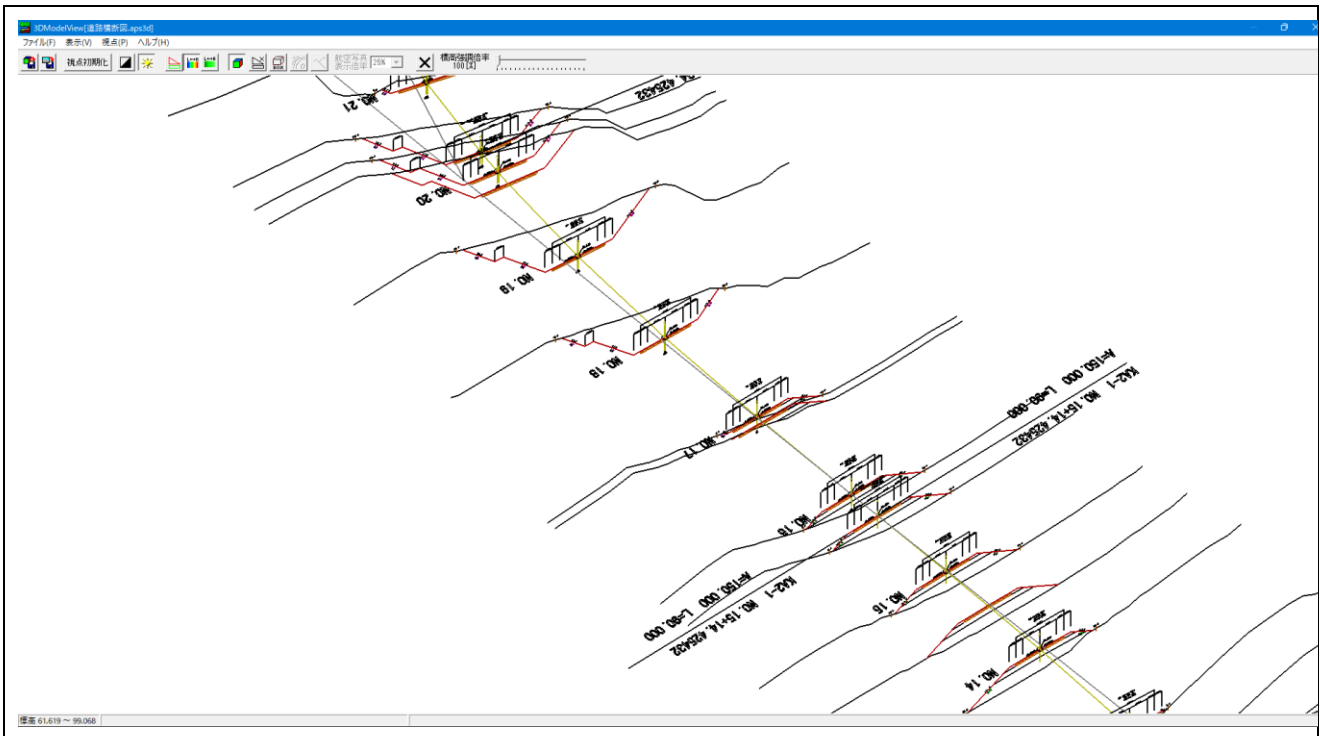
3DModelView[道路横断図.aps3d]

ファイル(F) 表示(V) 視点(P) ヘルプ(H)

視点初期化

断面作成 表示倍率 25%

標高強調倍率 100 [上]

NO.21

NO.20

NO.19

NO.18

NO.17

KA2-1 NO.15+14.425432

A=150.000 L=60.000

NO.16

NO.15

KA2-1 NO.15+14.425432

A=150.000 L=60.000

NO.14

標高 61.619 ~ 99.068